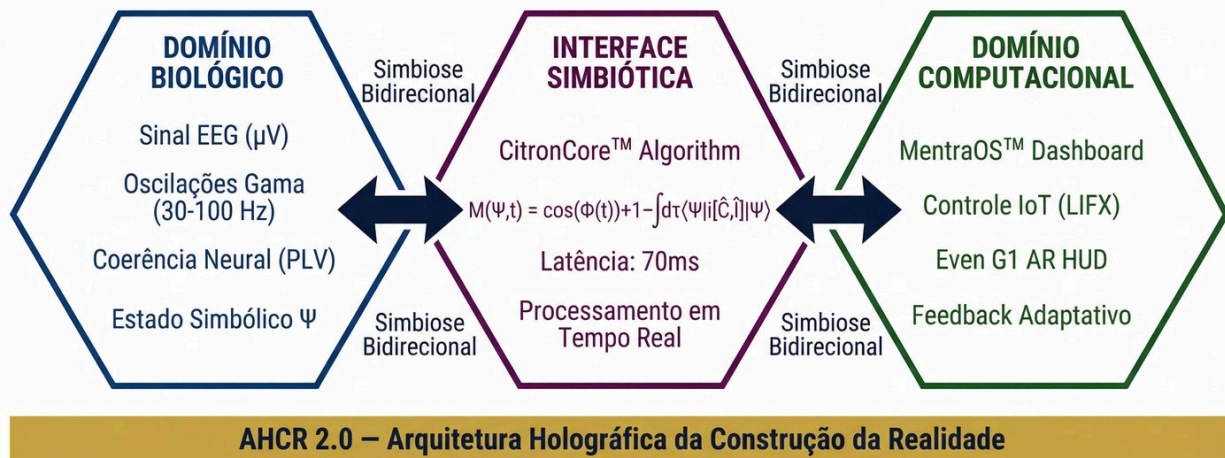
DOMÍNIO BIOLÓGICO

Sinal EEG (μV)

Oscilações Gama (30-100 Hz)

Coerência Neural (PLV)

Estado Simbólico Ψ

Simbiose Bidirecional

Simbiose Bidirecional

INTERFACE SIMBIÓTICA

CitronCore™ Algorithm

$M(\Psi,t) = \cos(\Phi(t))+1-\int d\tau \langle\Psi|i[\hat{C},\hat{I}]|\Psi\rangle$

Latência: 70ms

Processamento em Tempo Real

Simbiose Bidirecional

Simbiose Bidirecional

DOMÍNIO COMPUTACIONAL

MentraOS™ Dashboard

Controle IoT (LIFX)

Even G1 AR HUD

Feedback Adaptativo

AHCR 2.0 — Arquitetura Holográfica da Construção da Realidade